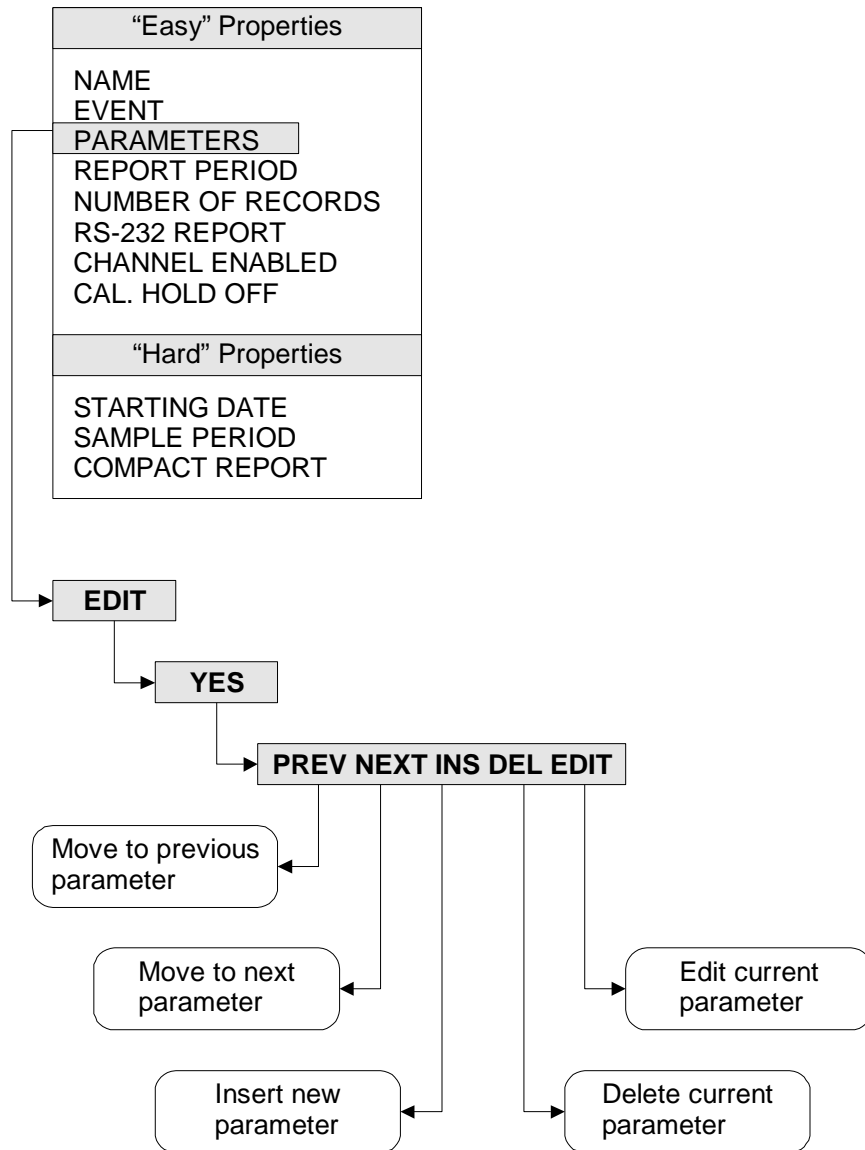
“Easy” Properties

NAME
EVENT
PARAMETERS
REPORT PERIOD
NUMBER OF RECORDS
RS-232 REPORT
CHANNEL ENABLED
CAL. HOLD OFF

“Hard” Properties

STARTING DATE
SAMPLE PERIOD
COMPACT REPORT

EDIT

YES

PREV NEXT INS DEL EDIT

Move to previous parameter

Move to next parameter

Edit current parameter

Insert new parameter

Delete current parameter